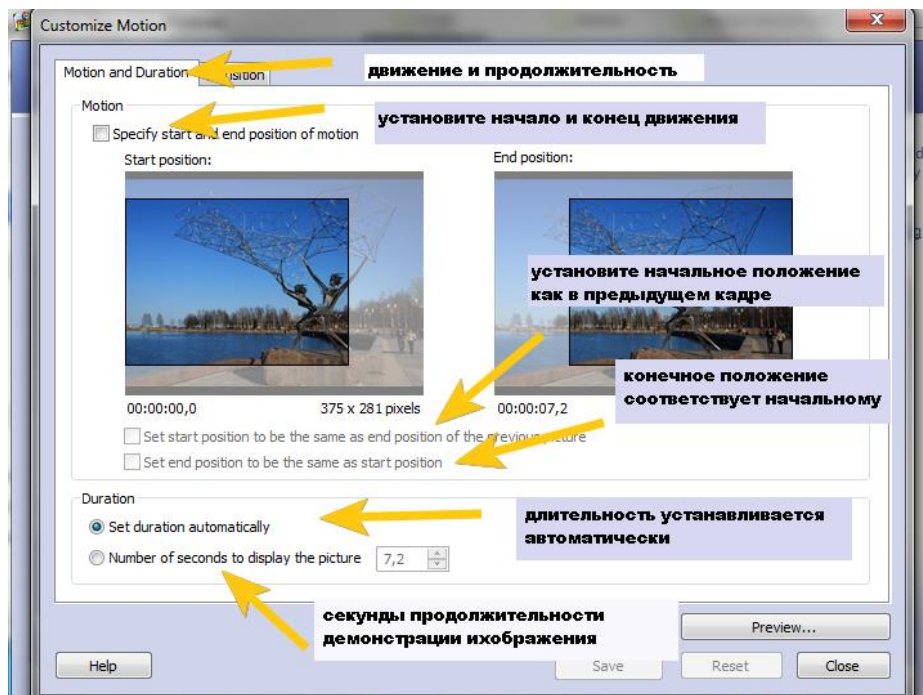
Customize Motion

Motion and Duration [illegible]nsition

движение и продолжительность

Motion

установите начало и конец движения

Specify start and end position of motion

Start position:

End position:

установите начальное положение как в предыдущем кадре

конечное положение соответствует начальному

00:00:00,0

375 x 281 pixels

00:00:07,2

Set start position to be the same as end position of the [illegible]

Set end position to be the same as start position

Duration

Set duration automatically

длительность устанавливается автоматически

Number of seconds to display the picture

7,2

секунды продолжительности демонстрации ихображения

Preview...

Help

Save

Reset

Close